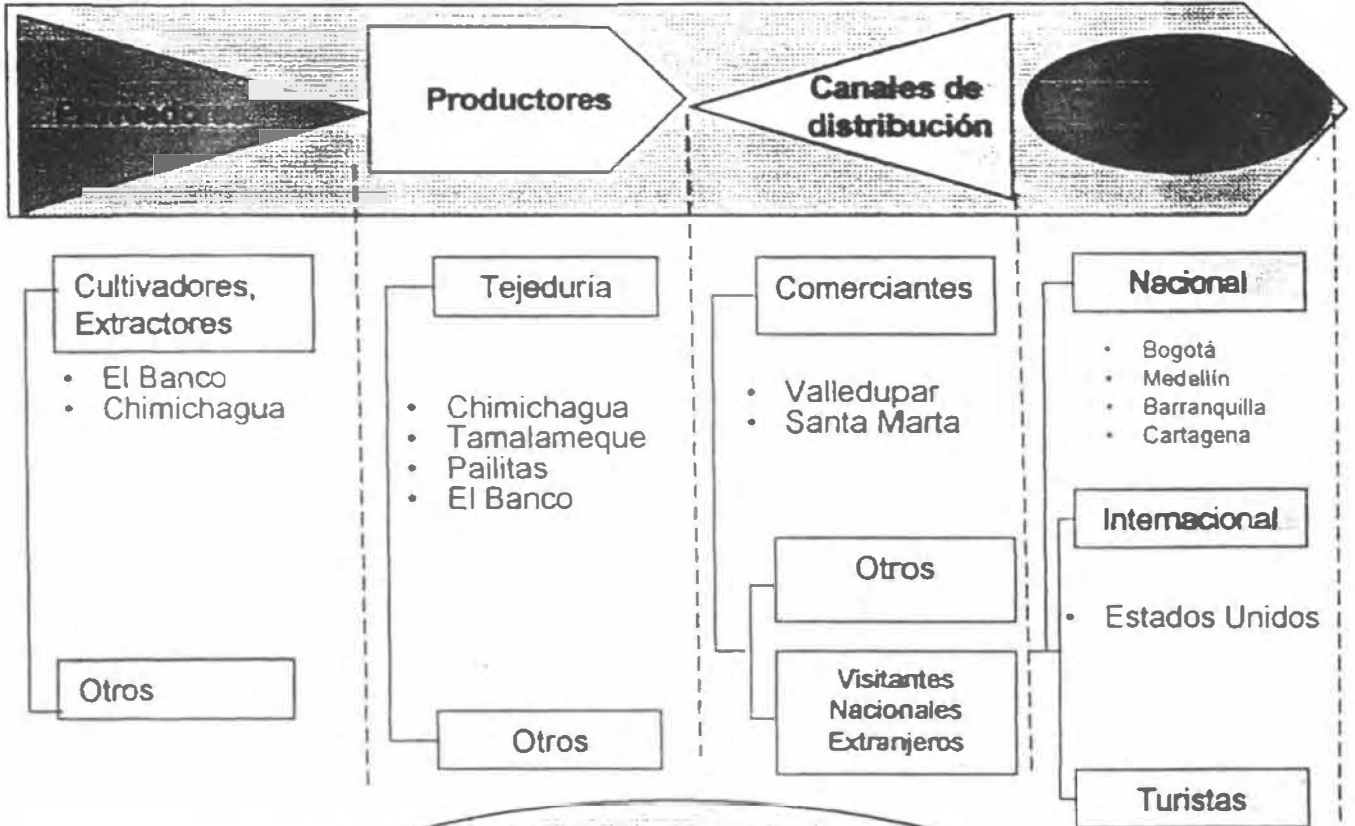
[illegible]

Productores

Canales de distribución

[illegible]

Cultivadores, Extractores

- El Banco
- Chimichagua

Otros

Tejeduria

- Chimichagua
- Tamalameque
- Pailitas
- El Banco

Otros

Comerciantes

- Valledupar
- Santa Marta

Otros

Visitantes Nacionales Extranjeros

Nacional

- Bogotá
- Medellín
- Barranquilla
- Cartagena

Internacional

- Estados Unidos

Turistas